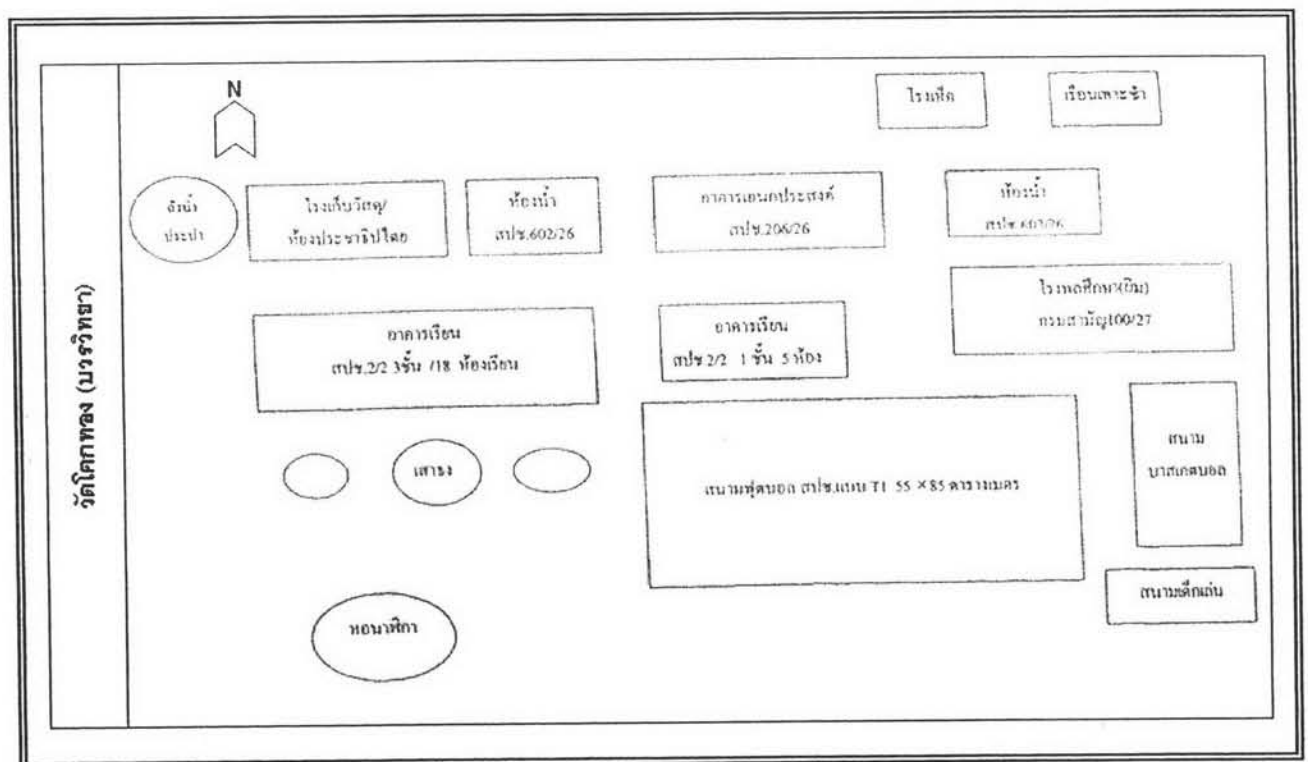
วัดโคกทอง (บวรวิทยา)

N

โรงฝึก

เรือนเพาะชำ

ถังน้ำประปา

โรงเก็บวัสดุ/ห้องประชาสัมพันธ์

ห้องน้ำ สปช.602/26

อาคารเอนกประสงค์ สปช.206/26

ห้องน้ำ สปช.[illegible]/26

โรงพลศึกษา(ยิม) กรมสามัญ100/27

อาคารเรียน สปช.2/2 3ชั้น /18 ห้องเรียน

อาคารเรียน สปช.2/2 1 ชั้น 5 ห้อง

เสาธง

สนามฟุตบอล สปช.แบบ T1 55 × 85 ตารางเมตร

สนามบาสเกตบอล

สนามเด็กเล่น

หอนาฬิกา